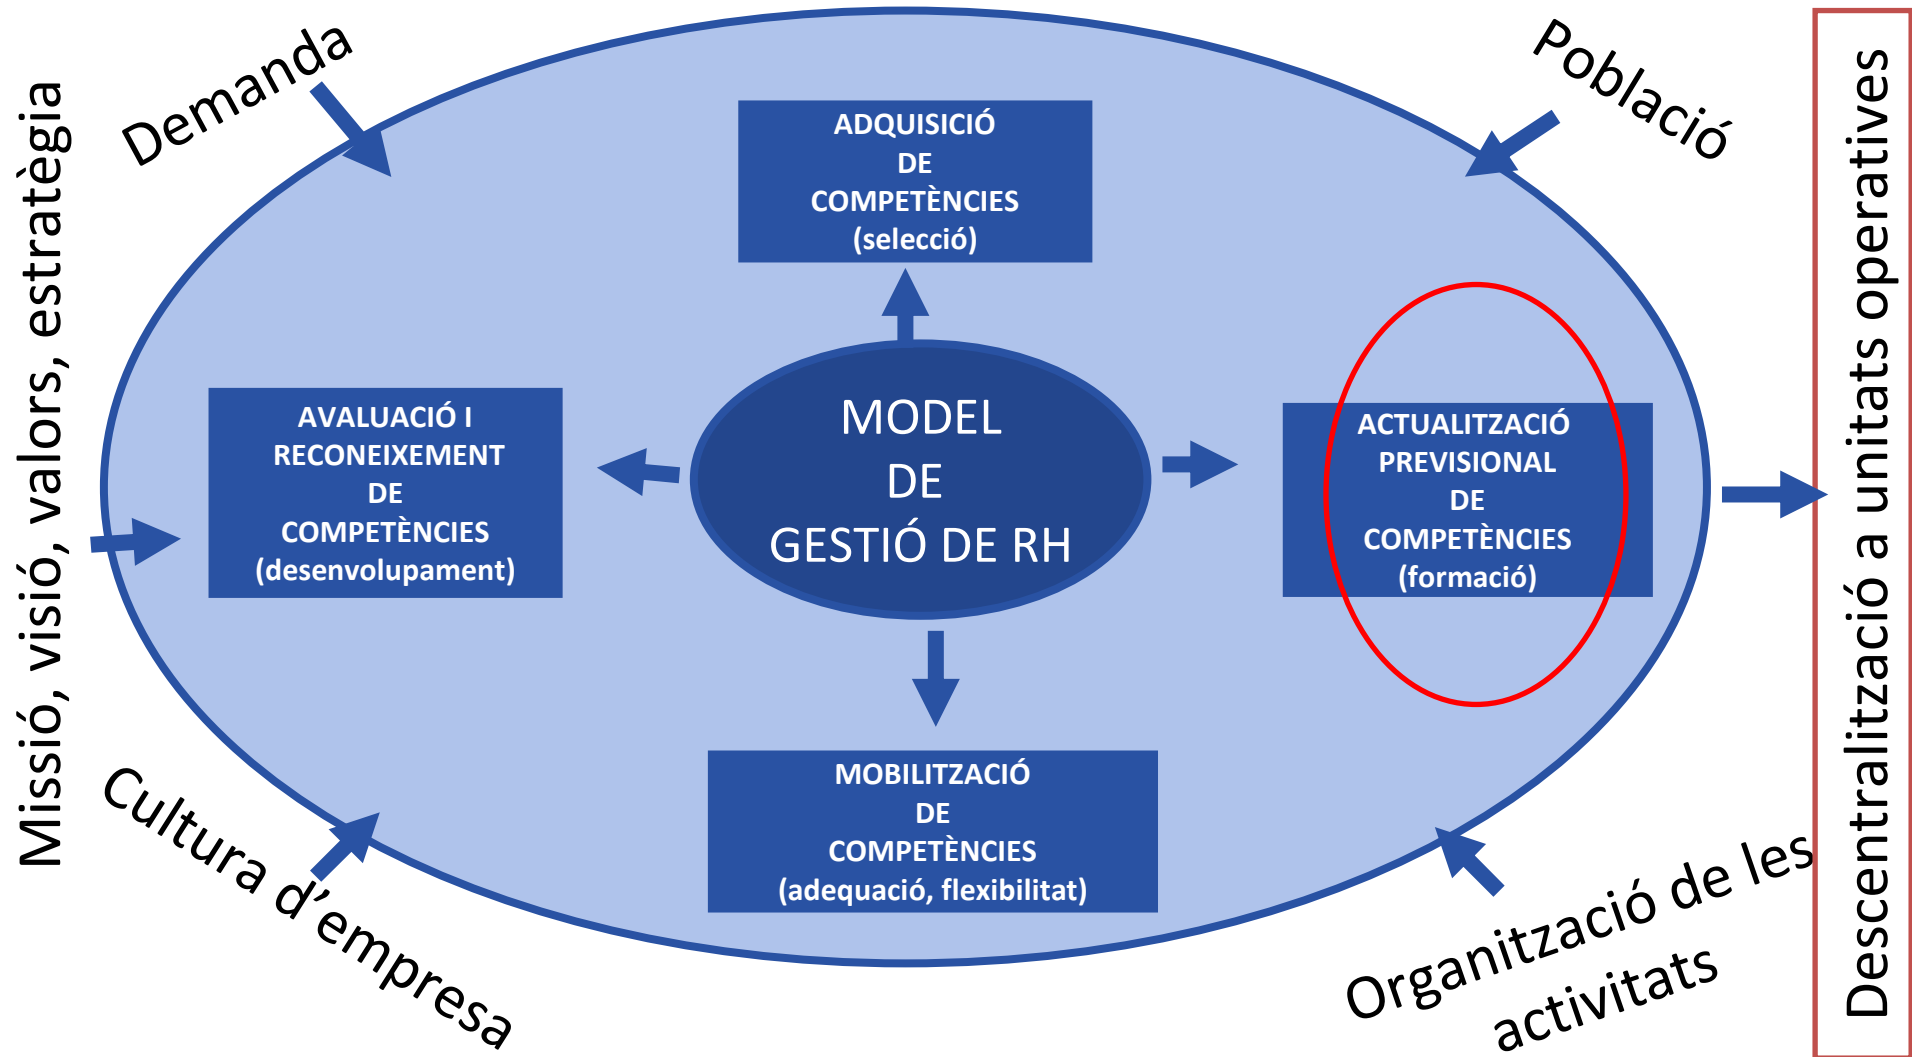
Missió, visió, valors, estratègia

Demanda

Població

Descentralització a unitats operatives

ADQUISICIÓ
DE
COMPETÈNCIES
(selecció)

AVALUACIÓ I
RECONEIXEMENT
DE
COMPETÈNCIES
(desenvolupament)

MODEL
DE
GESTIÓ DE RH

ACTUALITZACIÓ
PREVISIONAL
DE
COMPETÈNCIES
(formació)

MOBILITZACIÓ
DE
COMPETÈNCIES
(adequació, flexibilitat)

Cultura d'empresa

Organització de les activitats